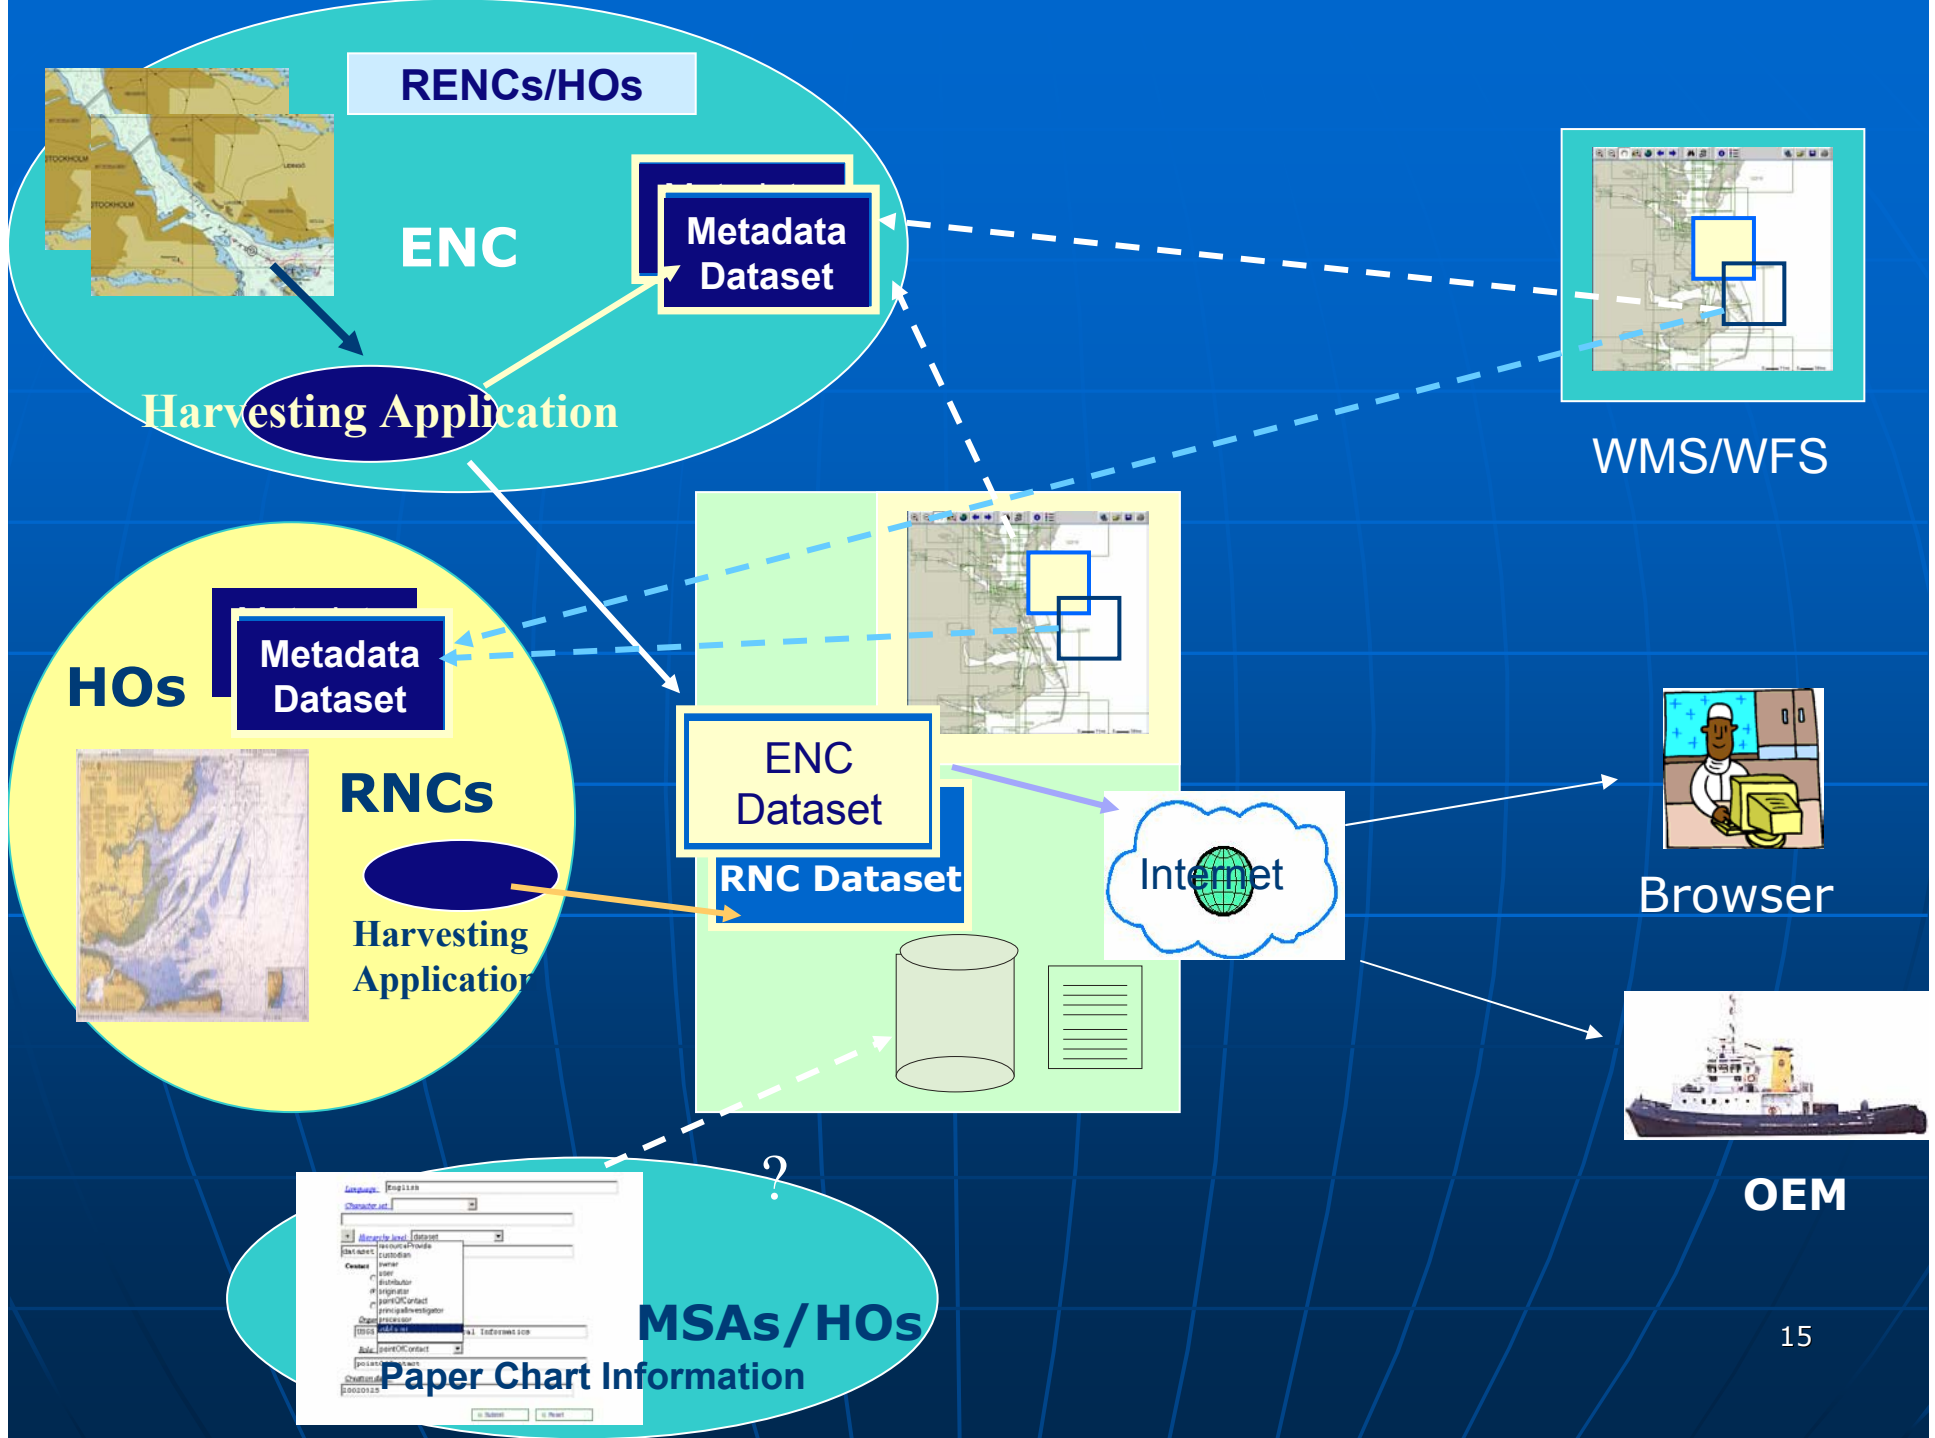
RENCs/HOs

ENC

Metadata Dataset

Harvesting Application

WMS/WFS

HOs

Metadata Dataset

RNCs

Harvesting Application

ENC Dataset

RNC Dataset

Internet

Browser

OEM

?

MSAs/HOs

Paper Chart Information

15